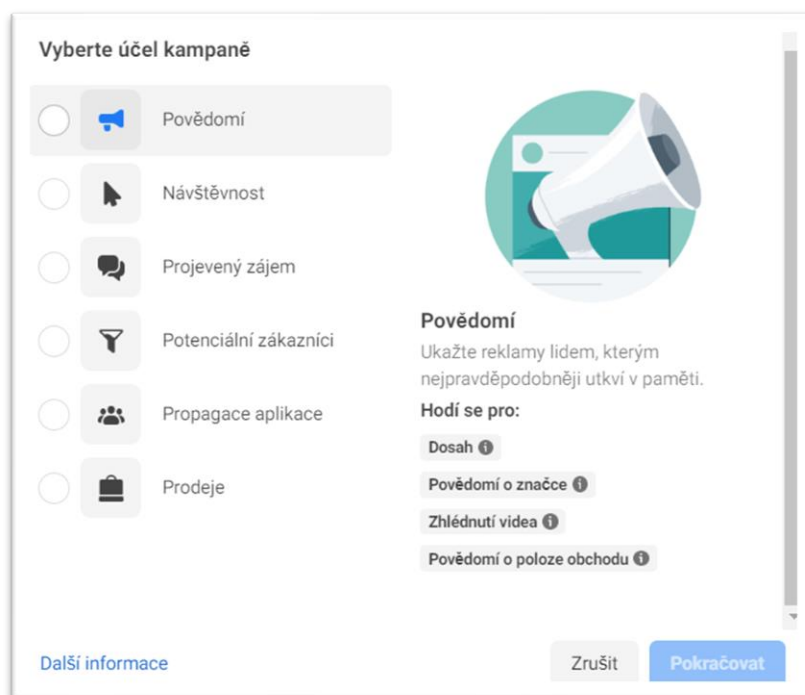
Vyberte účel kampaně

Povědomí

Návštěvnost

Projevený zájem

Potenciální zákazníci

Propagace aplikace

Prodeje

Povědomí

Ukažte reklamy lidem, kterým nejpravděpodobněji utkví v paměti.

Hodí se pro:

Dosah

Povědomí o značce

Zhlédnutí videa

Povědomí o poloze obchodu

Další informace

Zrušit

Pokračovat